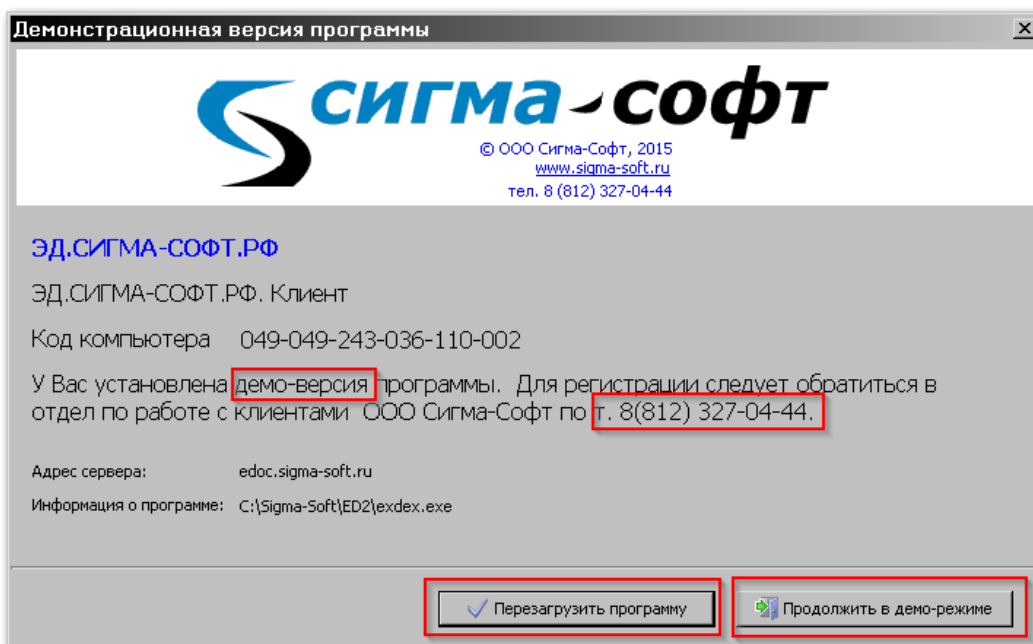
Демонстрационная версия программы

сигма-софт
© ООО Сигма-Софт, 2015
www.sigma-soft.ru
тел. 8 (812) 327-04-44

ЭД.СИГМА-СОФТ.РФ

ЭД.СИГМА-СОФТ.РФ. Клиент

Код компьютера 049-049-243-036-110-002

У Вас установлена демо-версия программы. Для регистрации следует обратиться в отдел по работе с клиентами ООО Сигма-Софт по т. 8(812) 327-04-44.

Адрес сервера: edoc.sigma-soft.ru

Информация о программе: C:\Sigma-Soft\ED2\exdex.exe

Перезагрузить программу

Продолжить в демо-режиме